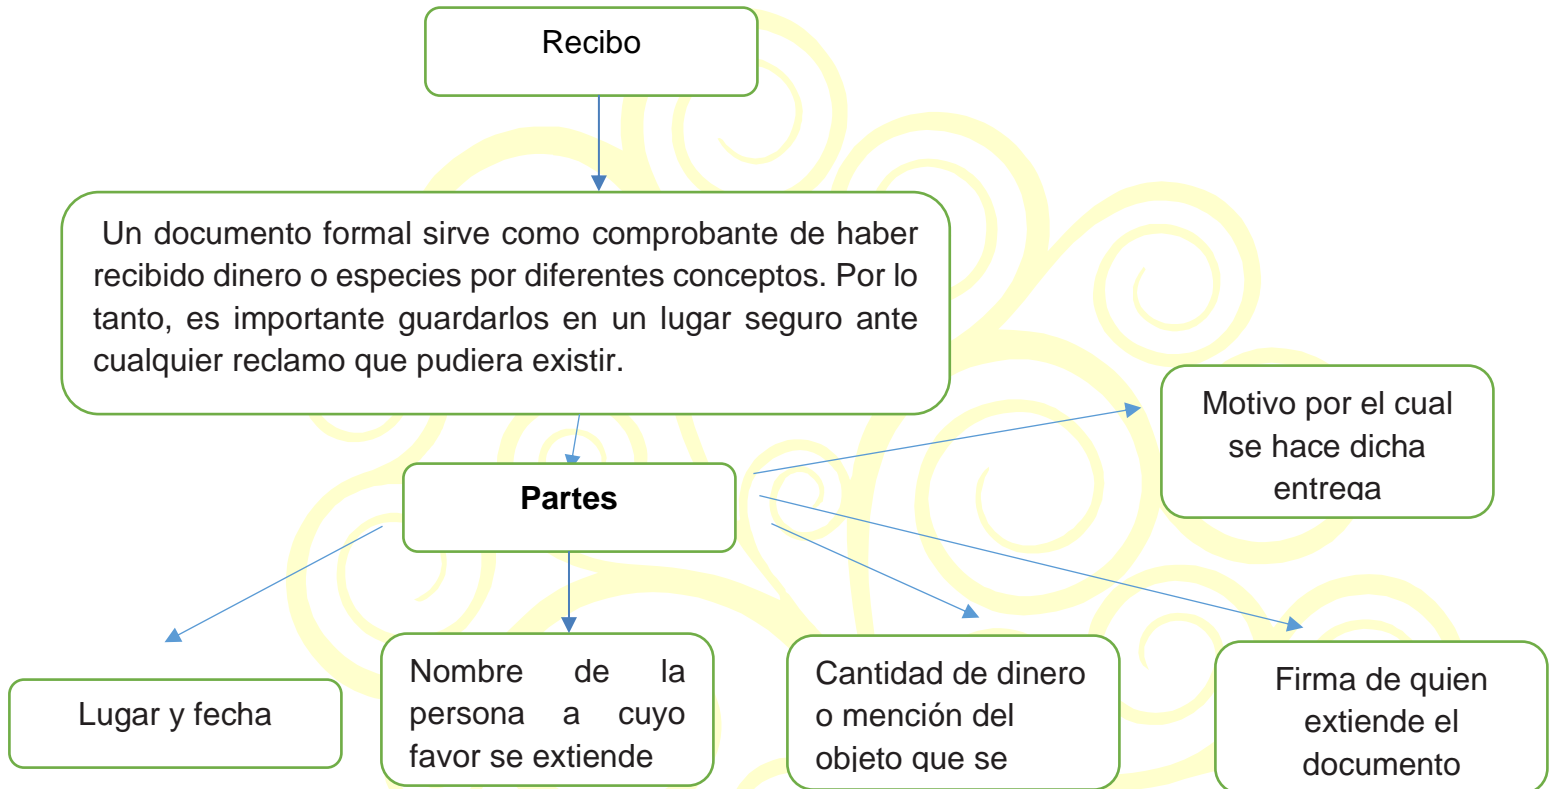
Recibo

Un documento formal sirve como comprobante de haber recibido dinero o especies por diferentes conceptos. Por lo tanto, es importante guardarlos en un lugar seguro ante cualquier reclamo que pudiera existir.

Motivo por el cual se hace dicha entrega

Partes

Lugar y fecha

Nombre de la persona a cuyo favor se extiende

Cantidad de dinero o mención del objeto que se

Firma de quien extiende el documento